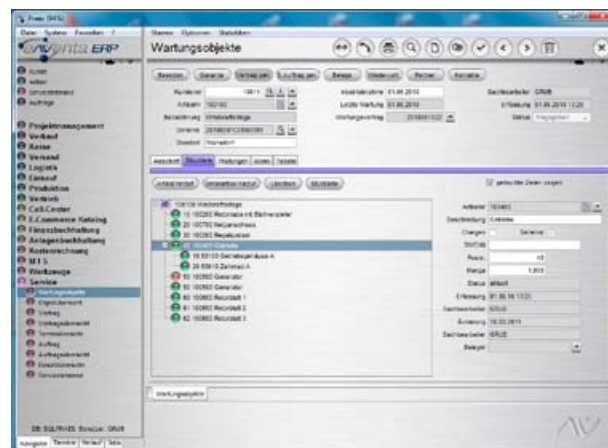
Datei System Fenster ?

Stamm Optionen Statistiken

ERP

Wartungsobjekte

Projektmanagement
Verband
Kasse
Versand
Logistik
Einkauf
Produktion
Vertrieb
Call-Center
E-Commerce Katalog
Finanzbuchhaltung
Anlagenbuchhaltung
Kostenrechnung
M I S
Werkzeuge
Service

Wartungsobjekte

Kundennr
Artikel 102100
Bezeichnung
Seriennr
Standort

Inbetriebnahme 01.06.2010
Letzte Wartung 01.06.2010
Wartungsvertrag

Sachbearbeiter GRUB
Erfassung 01.06.2010
Status

Stückliste

gebuchte Daten zeigen

10 100200
20 100700
30 100300
40 100400 Getriebe
10 63100
20 83810
50 100500 Generator
60 100600 Generator
70 100800
80 100800
90 100800

Artikelnr 100400
Beschreibung Getriebe
Charge
Position 40
Menge 1,000
Status aktiv
Erfassung 01.06.10
Sachbearbeiter GRUB
Änderung 18.02.2011
Sachbearbeiter GRUB
Beleg

Wartungsobjekte